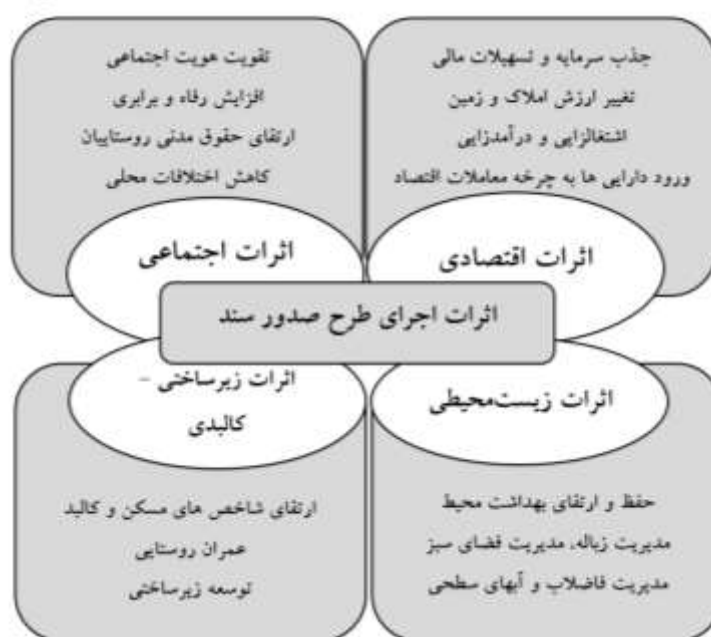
جذب سرمایه و تسهیلات مالی
تغییر ارزش املاک و زمین
اشتغالزایی و درآمدزایی
ورود دارایی ها به چرخه معاملات اقتصاد

تقویت هویت اجتماعی
افزایش رفاه و برابری
ارتقای حقوق مدنی روستاییان
کاهش اختلافات محلی

اثرات اقتصادی

اثرات اجتماعی

اثرات اجرای طرح صدور سند

اثرات زیست‌محیطی

اثرات زیرساختی - کالبدی

حفظ و ارتقای بهداشت محیط
مدیریت زباله، مدیریت فضای سبز
مدیریت فاضلاب و آبهای سطحی

ارتقای شاخص های مسکن و کالبد
عمران روستایی
توسعه زیرساختی